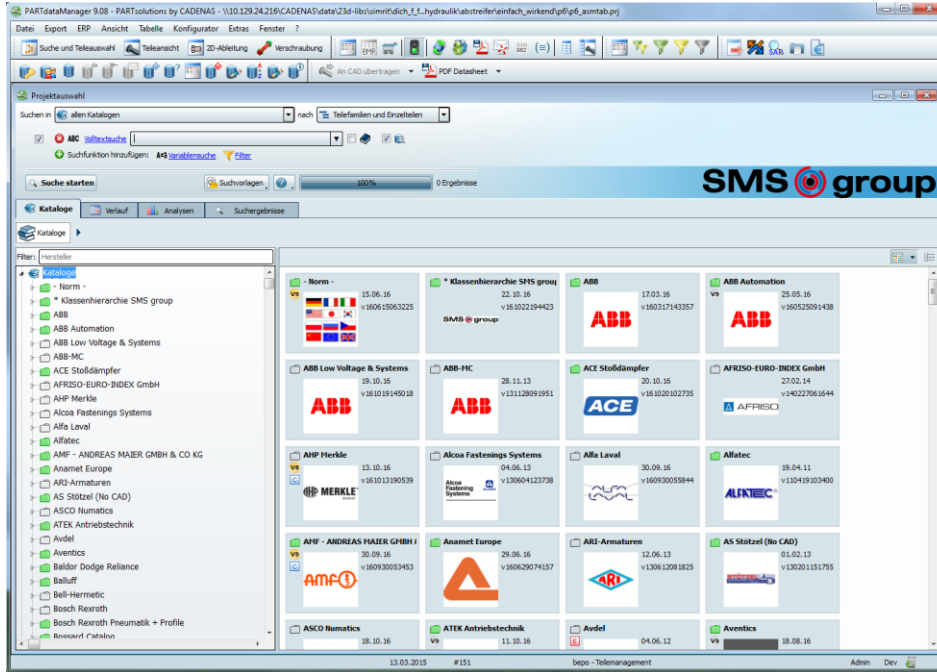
PARTdataManager 9.08 - PARTsolutions by CADENAS - \\10.129.24.216\CADENAS\data\23d-libs\simrit\dich_f_f...hydraulik\abstreifer\einfach_wirkend\p6\p6_asmtab.prj

Datei Export ERP Ansicht Tabelle Konfigurator Extras Fenster ?

Suche und Teileauswahl | Teileansicht | 2D-Ableitung | Verschraubung

An CAD übertragen | PDF Datasheet

Projektauswahl

Suchen in | allen Katalogen | nach | Teilefamilien und Einzelteilen

ABC Volltextsuche

Suchfunktion hinzufügen: Variablensuche | Filter

Suche starten | Suchvorlagen | 100% | 0 Ergebnisse

SMS group

Kataloge | Verlauf | Analysen | Suchergebnisse

Kataloge

Filter: Hersteller

Kataloge
- Norm -
* Klassenhierarchie SMS group
ABB
ABB Automation
ABB Low Voltage & Systems
ABB-MC
ACE Stoßdämpfer
AFRISO-EURO-INDEX GmbH
AHP Merkle
Alcoa Fastenings Systems
Alfa Laval
Alfatec
AMF - ANDREAS MAIER GMBH & CO KG
Anamet Europe
ARI-Armaturen
AS Stötzel (No CAD)
ASCO Numatics
ATEK Antriebstechnik
Avdel
Aventics
Baldor Dodge Reliance
Balluff
Bell-Hermetic
Bosch Rexroth
Bosch Rexroth Pneumatik + Profile
Bossard Catalog

- Norm -
V9
15.06.16
v160615063225

* Klassenhierarchie SMS group
22.10.16
v161022194423
SMS group

ABB
17.03.16
v160317143357
ABB

ABB Automation
V9
25.05.16
v160525091438
ABB

ABB Low Voltage & Systems
19.10.16
v161019145018
ABB

ABB-MC
28.11.13
v131128091951
ABB

ACE Stoßdämpfer
20.10.16
v161020102735
ACE

AFRISO-EURO-INDEX GmbH
27.02.14
v140227061644
AFRISO

AHP Merkle
V9
13.10.16
v161013190539
MERKLE

Alcoa Fastenings Systems
04.06.13
v130604123738
Alcoa Fastening Systems

Alfa Laval
30.09.16
v160930055844
Alfa Laval

Alfatec
19.04.11
v110419103400
ALFATEC

AMF - ANDREAS MAIER GMBH
V9
30.09.16
v160930053453
amf

Anamet Europe
29.06.16
v160629074157

ARI-Armaturen
12.06.13
v130612081825
ARI

AS Stötzel (No CAD)
01.02.13
v130201151755

ASCO Numatics
18.10.16

ATEK Antriebstechnik
V9
11.10.16

Avdel
04.06.12

Aventics
V9
18.08.16

13.03.2015 | #151 | bepo - Teilenanagement | Admin | Dev